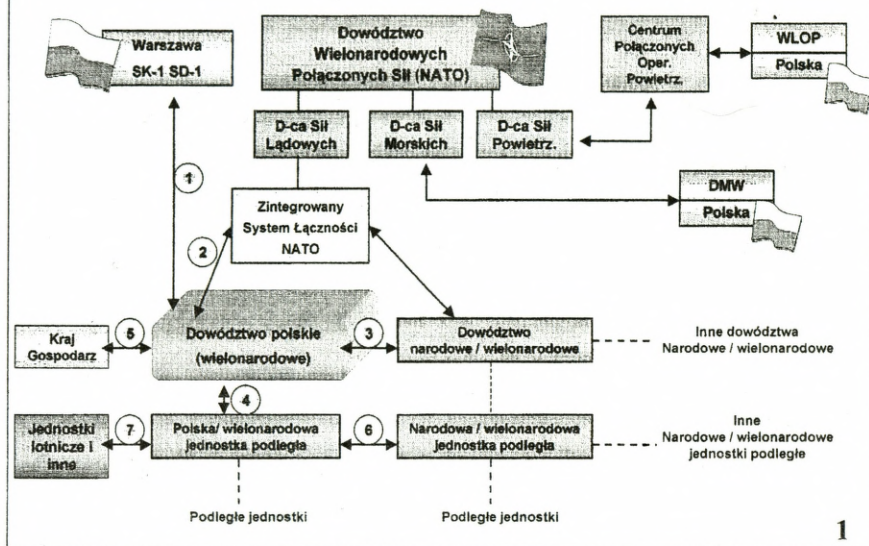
Warszawa
SK-1 SD-1

Dowództwo
Wielonarodowych
Połączonych Sił (NATO)

Centrum
Połączonych
Oper.
Powietrz.

WLOP
Polska

D-ca Sił
Lądowych

D-ca Sił
Morskich

D-ca Sił
Powietrz.

1

Zintegrowany
System Łączności
NATO

DMW
Polska

2

Kraj
Gospodarz

5

Dowództwo polskie
(wielonarodowe)

3

Dowództwo
narodowe / wielonarodowe

Inne dowództwa
Narodowe / wielonarodowe

4

Jednostki
lotnicze i
inne

7

Polska/ wielonarodowa
jednostka podległa

6

Narodowa / wielonarodowa
jednostka podległa

Inne
Narodowe / wielonarodowe
jednostki podległe

Podległe jednostki

Podległe jednostki

1